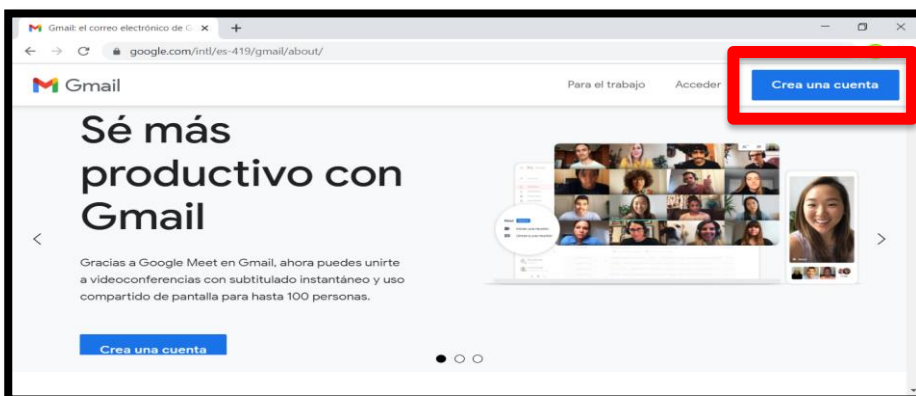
Gmail: el correo electrónico de G ×
google.com/intl/es-419/gmail/about/

Gmail
Para el trabajo
Acceder
Crea una cuenta

Sé más productivo con Gmail

Gracias a Google Meet en Gmail, ahora puedes unirte a videoconferencias con subtitulado instantáneo y uso compartido de pantalla para hasta 100 personas.

Crea una cuenta